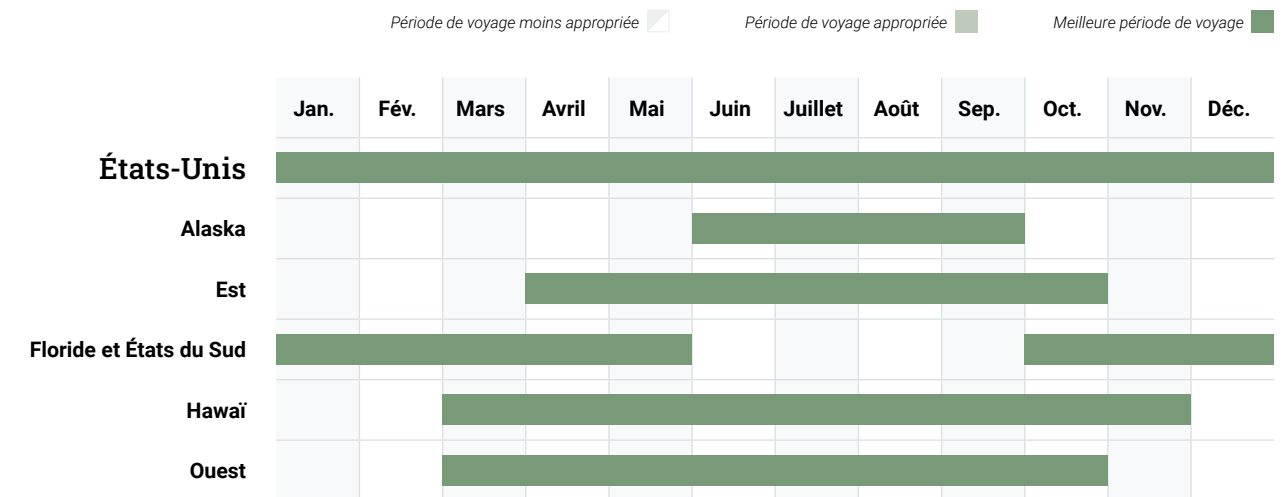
Période de voyage moins appropriée | Période de voyage appropriée | Meilleure période de voyage

| | Jan. | Fév. | Mars | Avril | Mai | Juin | Juillet | Août | Sep. | Oct. | Nov. | Déc. |
|---|---|---|---|---|---|---|---|---|---|---|---|---|
| États-Unis | | | | | | | | | | | | |
| Alaska | | | | | | | | | | | | |
| Est | | | | | | | | | | | | |
| Floride et États du Sud | | | | | | | | | | | | |
| Hawaï | | | | | | | | | | | | |
| Ouest | | | | | | | | | | | | |